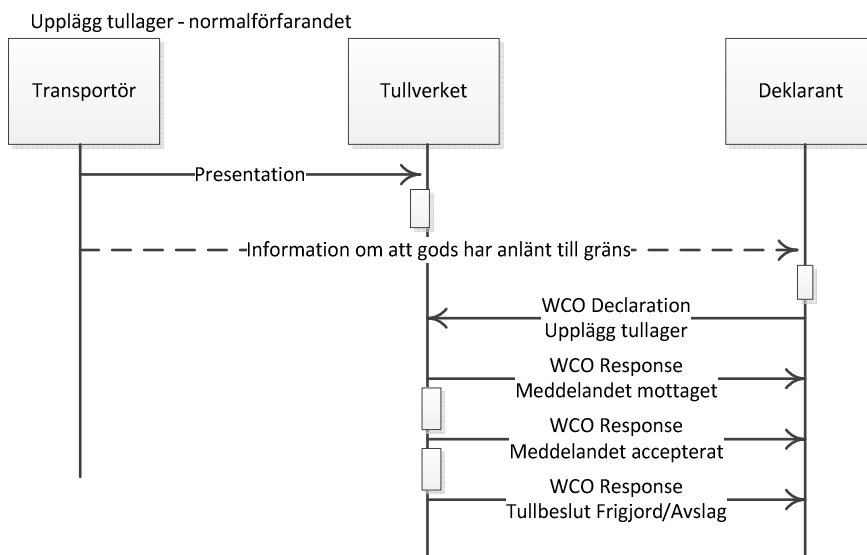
Upplägg tullager - normalförfarandet

Transportör

Tullverket

Deklarant

Presentation

Information om att gods har anlänt till gräns

WCO Declaration
Upplägg tullager

WCO Response
Meddelandet mottaget

WCO Response
Meddelandet accepterat

WCO Response
Tullbeslut Frigjord/Avslag